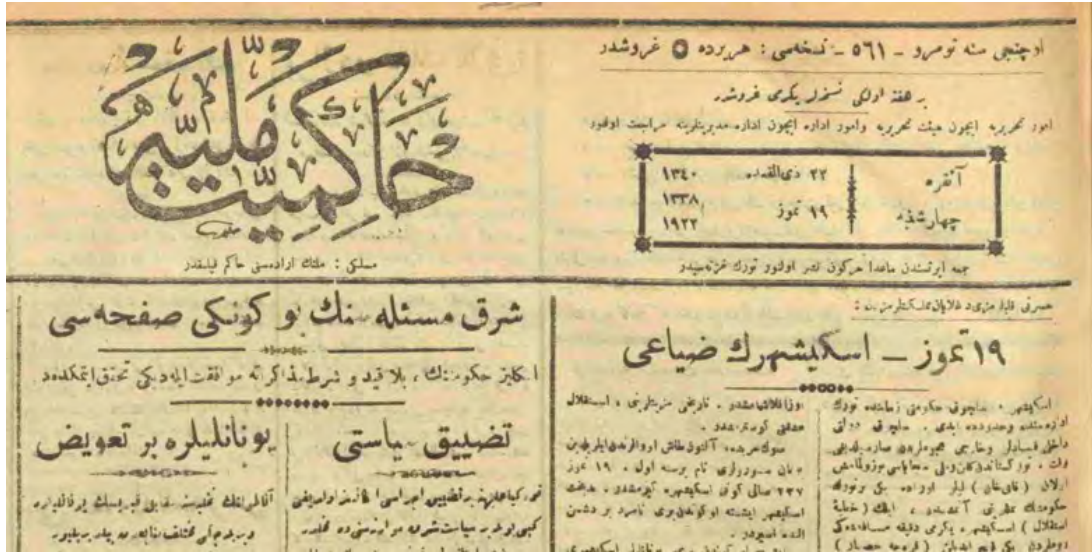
حاكميت مليه

مسلكی : ملتك ارادهسی حاكم قيلندر

اوچنجی سنه نومرو - ٥٦١ - نسخهسی : هر يرده ٥ غروشدر

هفته اولكی نسخهلر يكرمی غروشدر

امور تحريريه ايچون هيئت تحريريه وامور اداره ايچون اداره مديريتنه مراجعت اولنور

| ١٣٤٠ | ٢٢ ذی القعده | آنقره |
|---|---|---|
| ١٣٣٨ | ١٩ تموز | چهارشنبه |
| ١٩٢٢ | | |

جمعه ايرتسندن ماعدا هركون نشر اولنور تورك غزتهسيدر

شرق مسئلهسنك بو كونكی صفحهسی

انكلتره حكومتنك ، بلا قيد و شرط ، ذكرينه موافقت ايلديكی تحقق ايتمكدهدر

يونانليلره بر تعويض

آناطوليدهكی غلبهسنه دائر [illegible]
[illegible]

تضييق سياستی

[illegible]
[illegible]

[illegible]

١٩ تموز - اسكيشهرك ضياعی

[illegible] اوزرهدر . تاريخی مرتبهسی . استقلال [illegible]
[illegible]
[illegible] ١٩ تموز ١٣٣٧ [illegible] اسكيشهر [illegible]
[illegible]

اسكيشهر ، سلجوق حكومتی زماننده تورك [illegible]
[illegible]
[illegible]
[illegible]
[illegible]